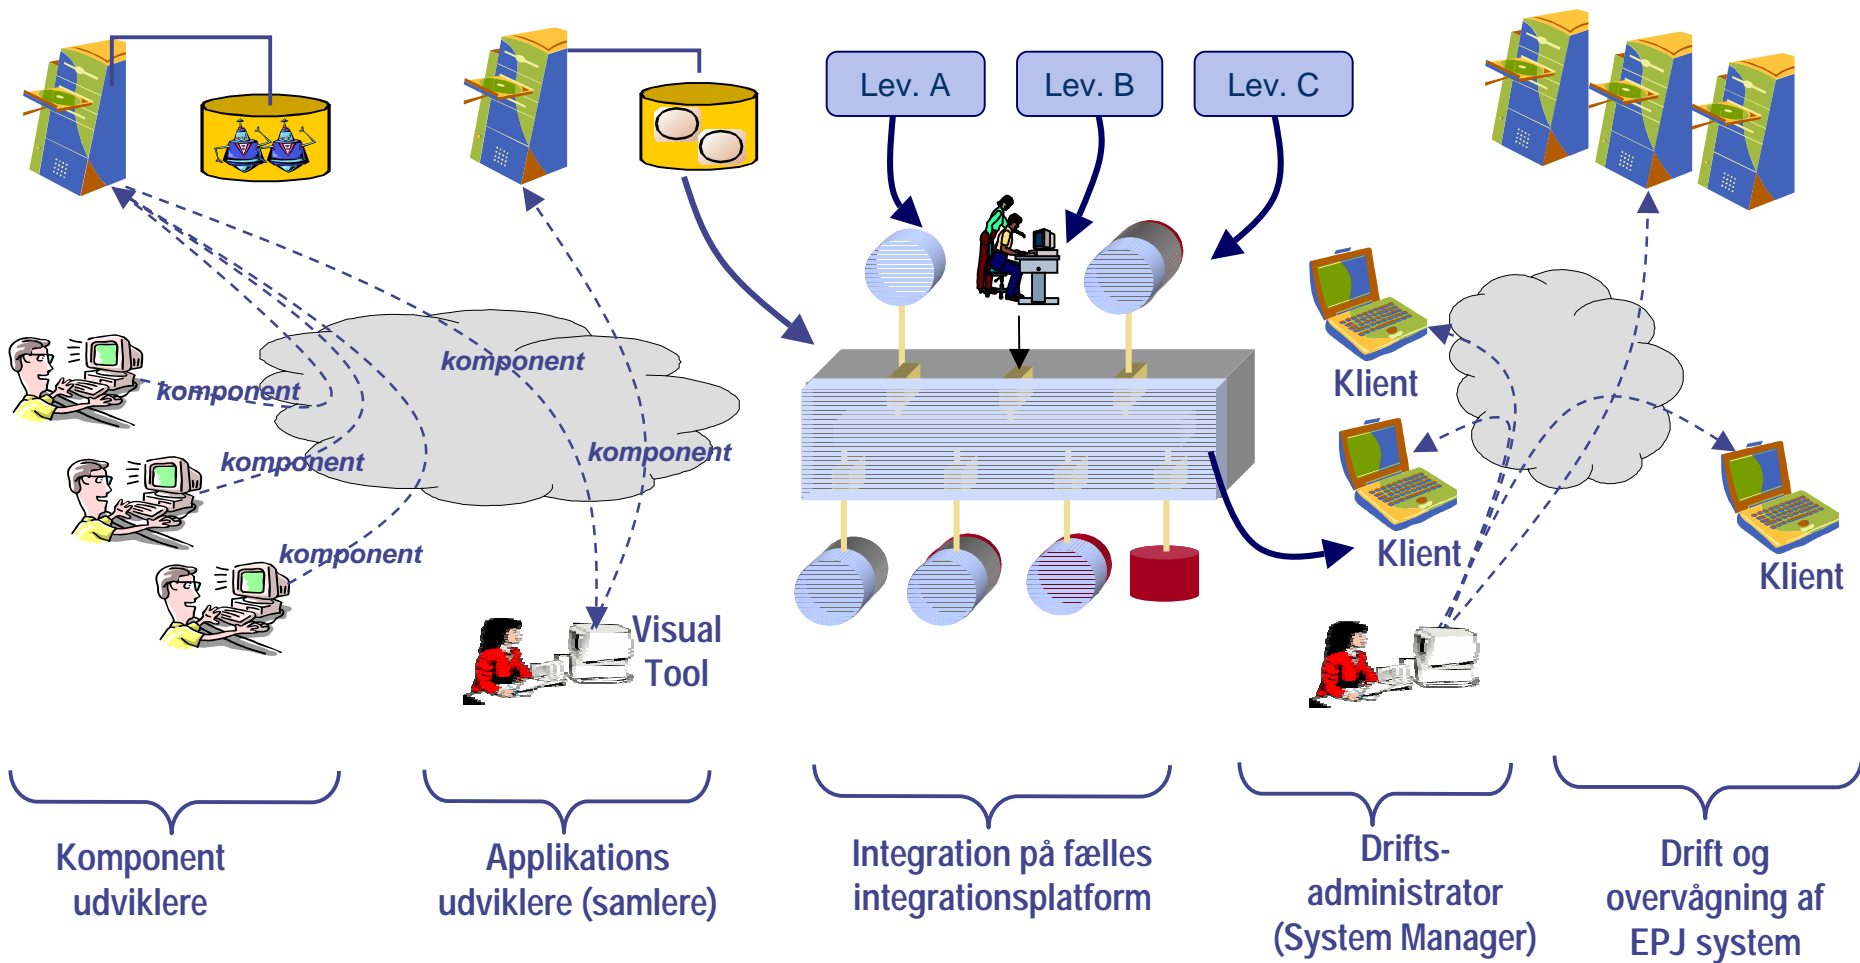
Lev. A

Lev. B

Lev. C

komponent

komponent

komponent

komponent

komponent

Visual Tool

Klient

Klient

Klient

Komponent udviklere

Applikations udviklere (samlere)

Integration på fælles integrationsplatform

Drifts-administrator (System Manager)

Drift og overvågning af EPJ system